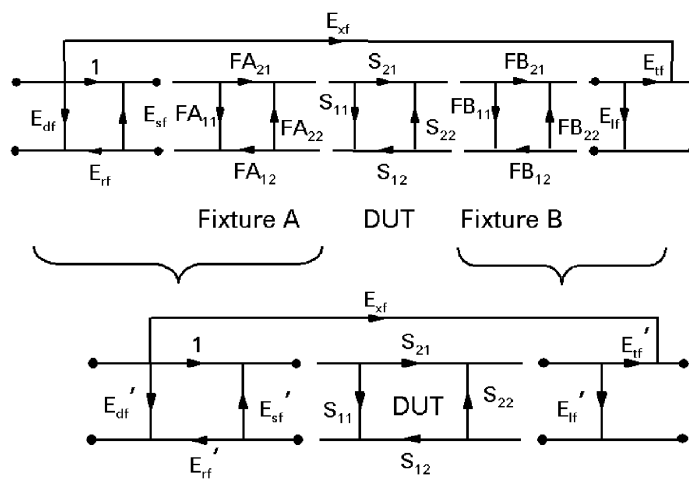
$E_{xf}$

1

$E_{df}$

$E_{sf}$

$E_{rf}$

$FA_{21}$

$FA_{11}$

$FA_{22}$

$FA_{12}$

$S_{21}$

$S_{11}$

$S_{22}$

$S_{12}$

$FB_{21}$

$FB_{11}$

$FB_{22}$

$FB_{12}$

$E_{tf}$

$E_{lf}$

Fixture A DUT Fixture B

$E_{xf}$

1

$E_{df}'$

$E_{sf}'$

$E_{rf}'$

$S_{21}$

$S_{11}$

DUT

$S_{22}$

$S_{12}$

$E_{tf}'$

$E_{lf}'$